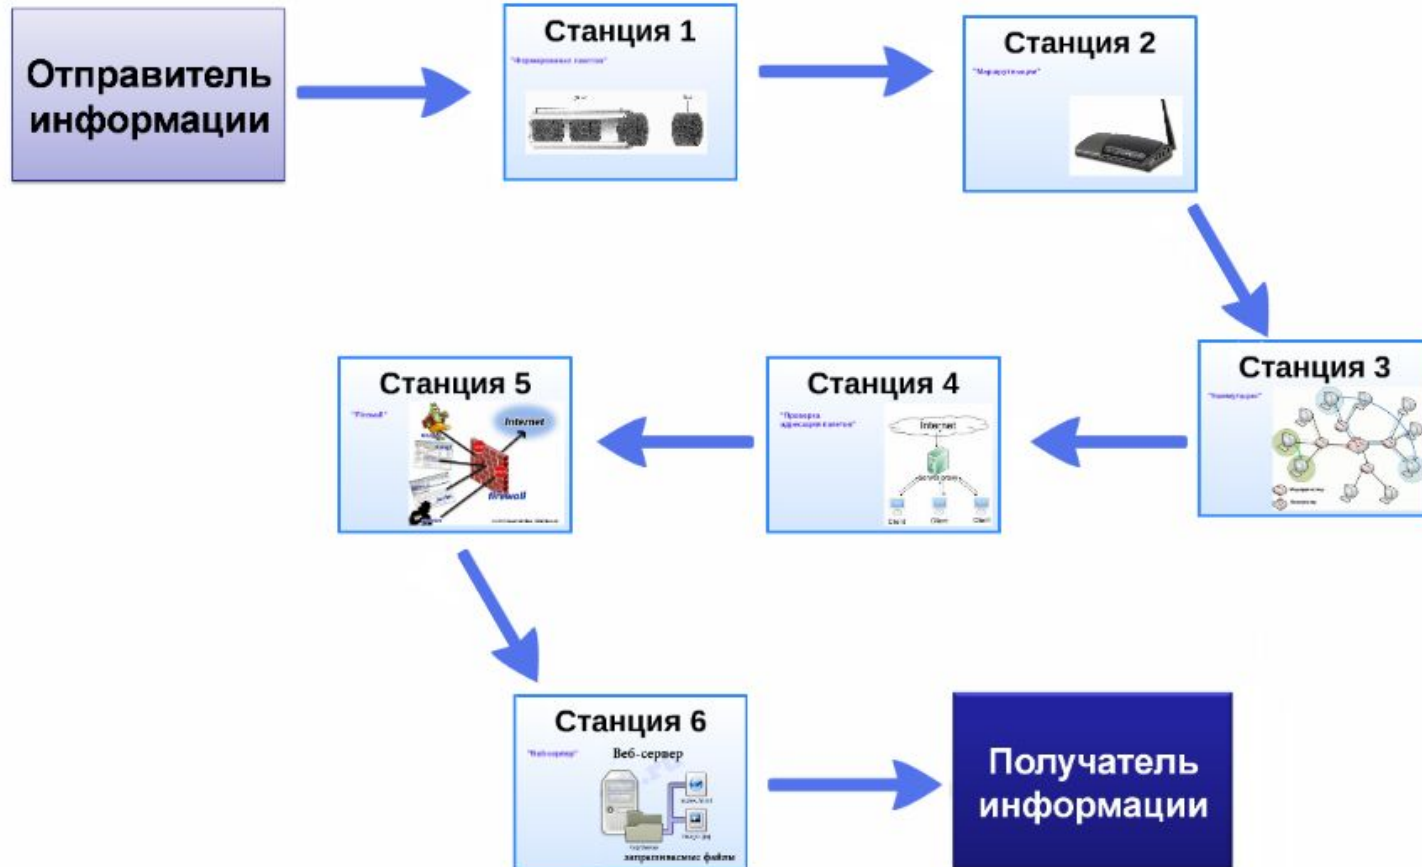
Отправитель информации

Станция 1

"Формирование пакетов"

Станция 2

"Маршрутизация"

Станция 3

"Коммутация"

Станция 4

"Проверка адресации пакетов"

Internet

Client

Client

Client

Станция 5

"Firewall"

Internet

firewall

Станция 6

"Веб-сервер"

Веб-сервер

запрашиваемые файлы

Получатель информации